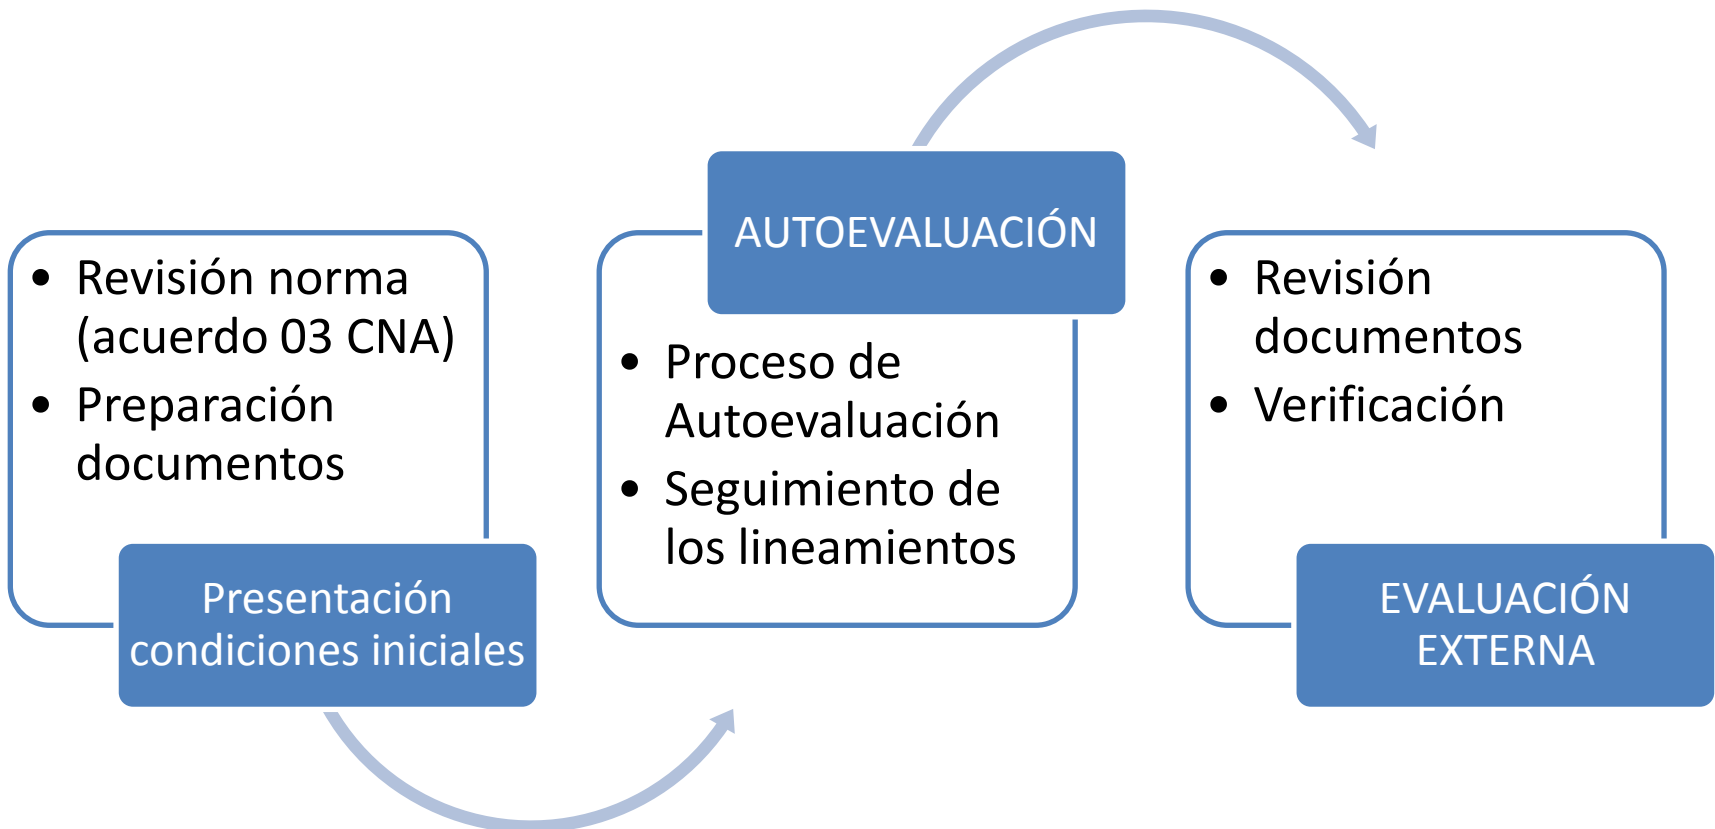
- Revisión norma (acuerdo 03 CNA)
- Preparación documentos

Presentación condiciones iniciales

AUTOEVALUACIÓN

- Proceso de Autoevaluación
- Seguimiento de los lineamientos

- Revisión documentos
- Verificación

EVALUACIÓN EXTERNA